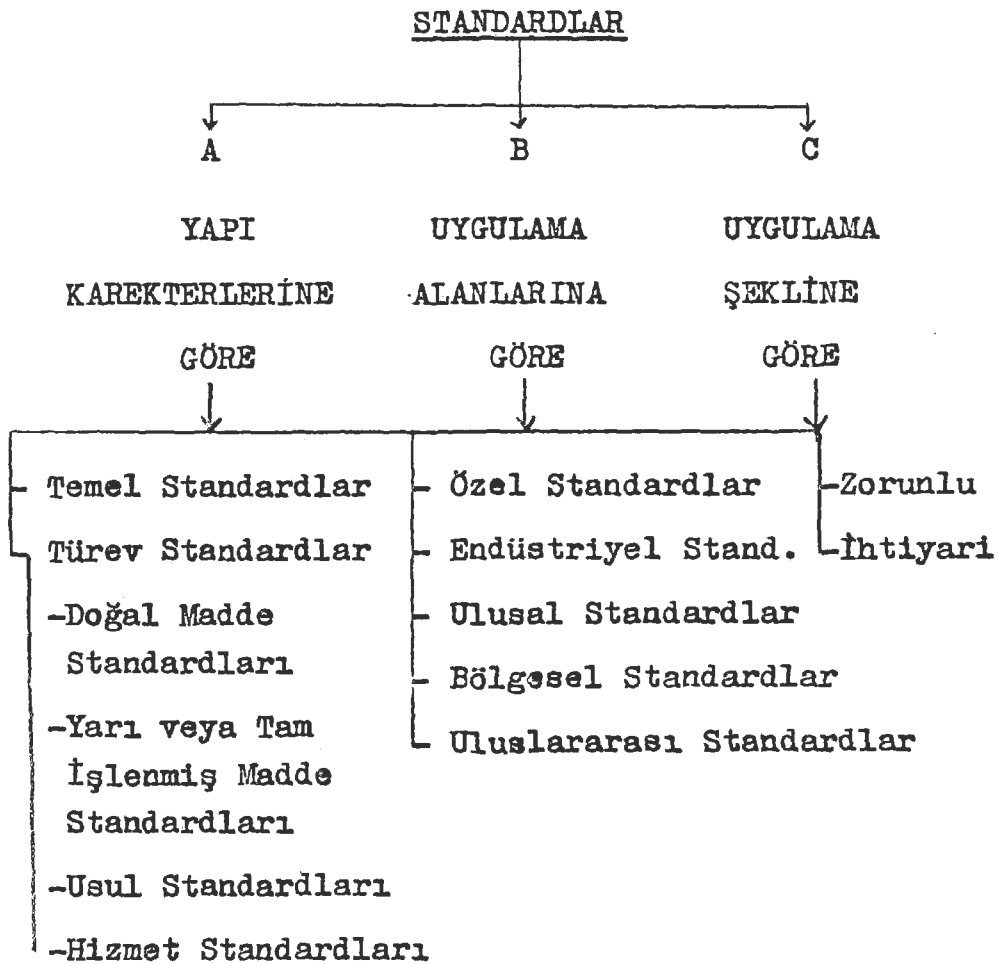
STANDARDLAR

A

YAPI KAREKTERLERİNE GÖRE

- Temel Standardlar
- Türev Standardlar
-Doğal Madde Standardları
-Yarı veya Tam İşlenmiş Madde Standardları
-Usul Standardları
-Hizmet Standardları

B

UYGULAMA ALANLARINA GÖRE

- Özel Standardlar
- Endüstriyel Stand.
- Ulusal Standardlar
- Bölgesel Standardlar
- Uluslararası Standardlar

C

UYGULAMA ŞEKLİNE GÖRE

-Zorunlu
-İhtiyari